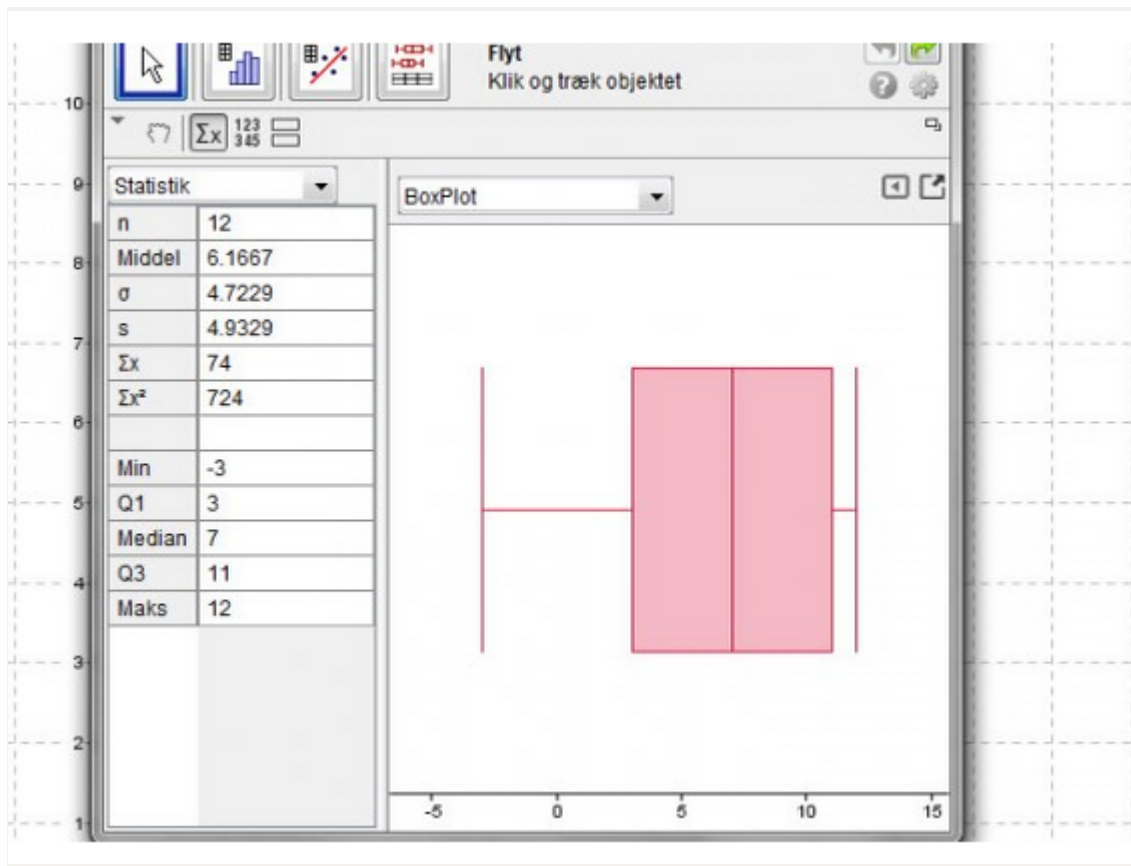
Flyt
Klik og træk objektet

10
9
8
7
6
5
4
3
2
1

$\Sigma x$ $\frac{123}{345}$

Statistik

| n | 12 |
|---|---|
| Middel | 6.1667 |
| σ | 4.7229 |
| s | 4.9329 |
| Σx | 74 |
| Σx² | 724 |
| | |
| Min | -3 |
| Q1 | 3 |
| Median | 7 |
| Q3 | 11 |
| Maks | 12 |

BoxPlot

-5 0 5 10 15